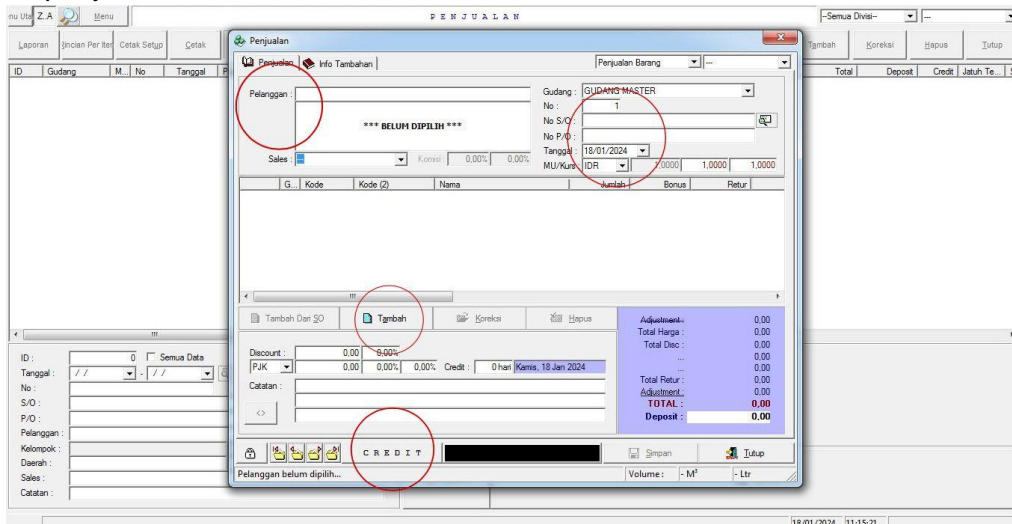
nu Uta Z.A Menu
P E N J U A L A N
--Semua Divisi--
Laporan Rincian Per Iter Cetak Setup Cetak
Tambah Koreksi Hapus Tutup
ID Gudang M... No Tanggal
Total Deposit Credit Jatuh Te...

Penjualan
Penjualan Info Tambahan
Penjualan Barang
Pelanggan :
*** BELUM DIPILIH ***
Sales :
Komisi 0,00% 0,00%
Gudang : GUDANG MASTER
No : 1
No S/O :
No P/O :
Tanggal : 18/01/2024
MU/Kurs : IDR 1,0000 1,0000 1,0000

| G... | Kode | Kode (2) | Nama | Jumlah | Bonus | Retur |
|---|---|---|---|---|---|---|

Tambah Dari SO
Tambah
Koreksi
Hapus

Discount : 0,00 0,00%
PJK 0,00 0,00% 0,00% Credit : 0 hari Kamis, 18 Jan 2024
Catatan :

Adjustment : 0,00
Total Harga : 0,00
Total Disc : 0,00
... 0,00
... 0,00
Total Retur : 0,00
Adjustment : 0,00
TOTAL : 0,00
Deposit : 0,00

C R E D I T
Simpan
Tutup
Pelanggan belum dipilih...
Volume : - M³ - Ltr

ID : 0 Semua Data
Tanggal : / / - / /
No :
S/O :
P/O :
Pelanggan :
Kelompok :
Daerah :
Sales :
Catatan :

18/01/2024 11:15:21